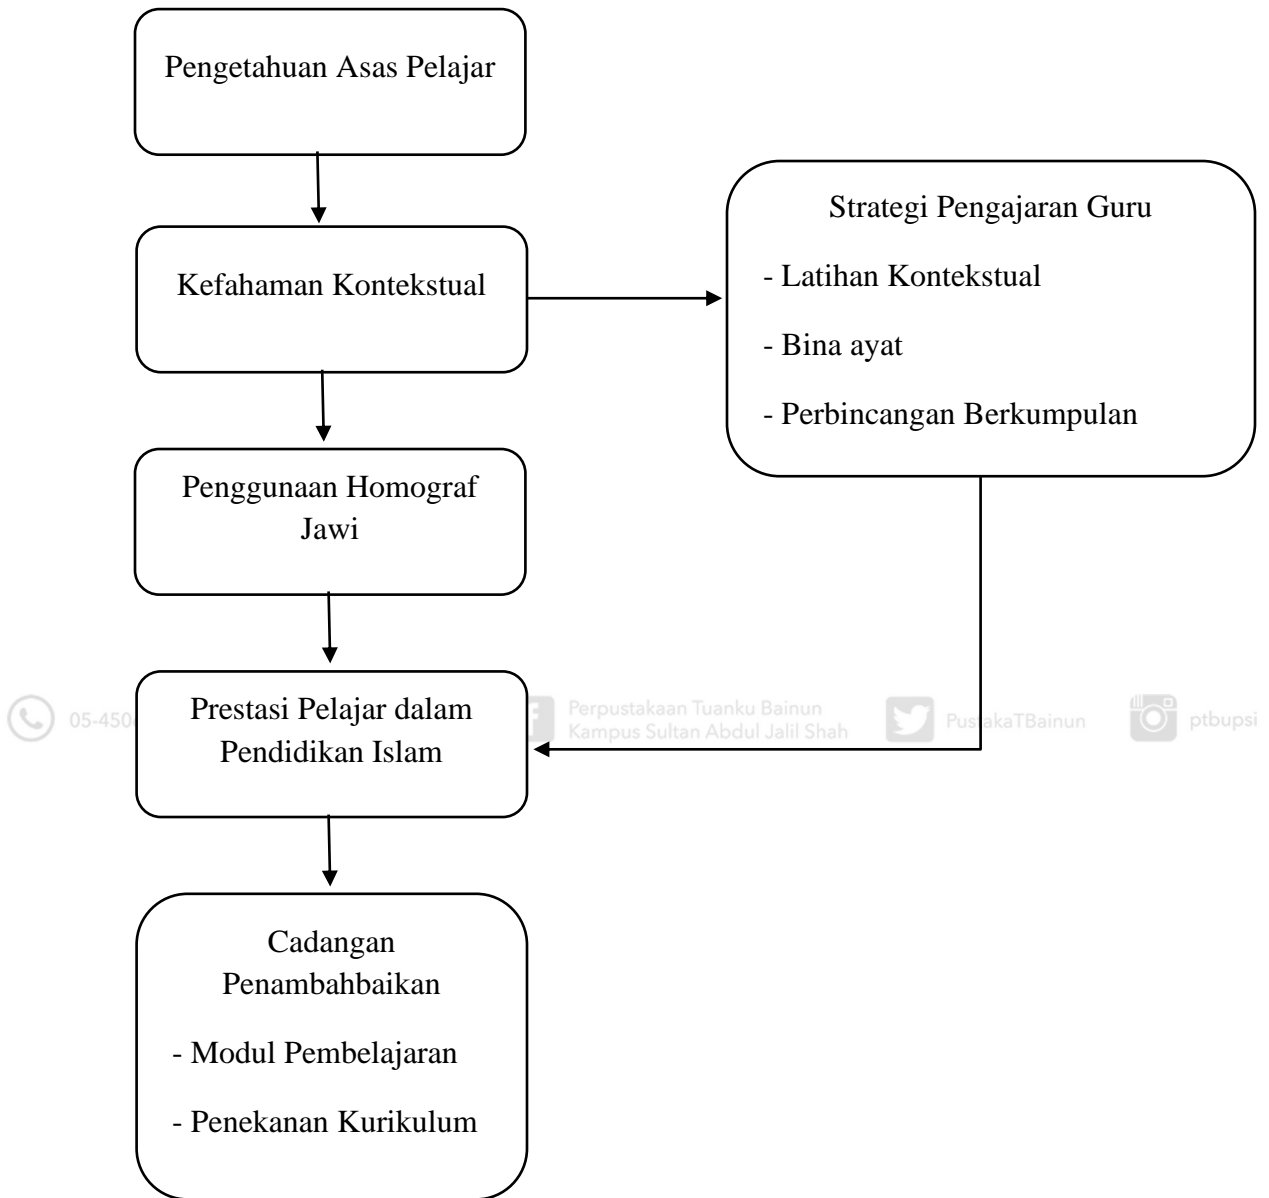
Pengetahuan Asas Pelajar

Kefahaman Kontekstual

Strategi Pengajaran Guru

- Latihan Kontekstual

- Bina ayat

- Perbincangan Berkumpulan

Penggunaan Homograf Jawi

05-450

Prestasi Pelajar dalam Pendidikan Islam

Perpustakaan Tuanku Bainun Kampus Sultan Abdul Jalil Shah

PustakaTBainun

ptbupsi

Cadangan Penambahbaikan

- Modul Pembelajaran

- Penekanan Kurikulum